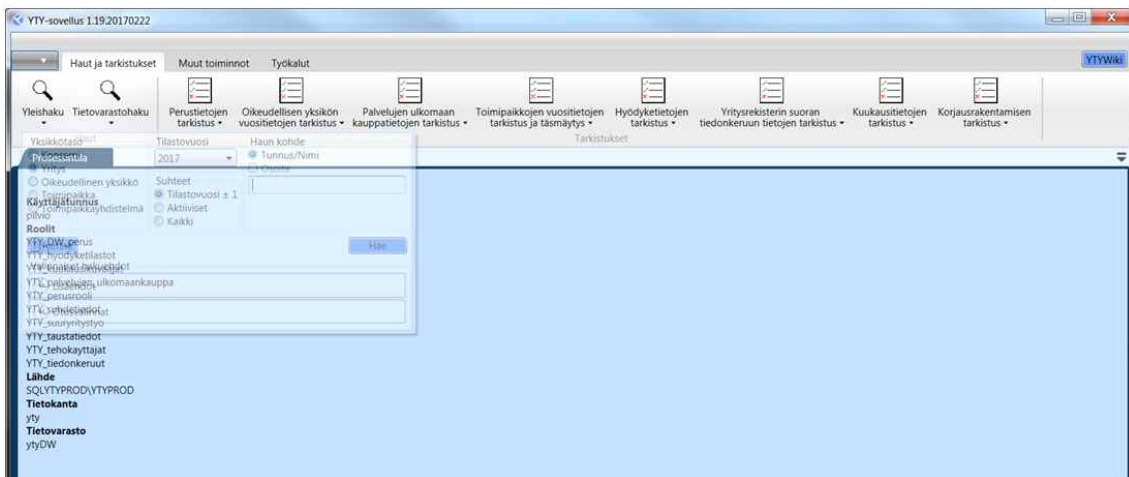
YTY-sovellus 1.19.20170222

Haut ja tarkistukset | Muut toiminnot | Työkalut

YTYWiki

Yleishaku | Tietovarastohaku | Perustietojen tarkistus | Oikeudellisen yksikön vuositietojen tarkistus | Palvelujen ulkomaan kauppatietojen tarkistus | Toimipaikkojen vuositietojen tarkistus ja täsmäytys | Hyödyketietojen tarkistus | Yritysrekisterin suoran tiedonkeruun tietojen tarkistus | Kuukausitietojen tarkistus | Korjausrakentamisen tarkistus

Tarkistukset

Yksikkötaso | Tilastovuosi | Haun kohde

Yritys | 2017 | Tunnus/Nimi

Oikeudellinen yksikkö | Suhteet | Osoite

Toimipaikka | Tilastovuosi ± 1

Toimipaikkayhdistelmä | Aktiiviset

Kaikki

Hae

Prosessintila

Käyttäjätunnus
pilvio
Roolit
YTY_DW_perus
YTY_hyodyketilastot
YTY_palvelujen_ulkomaankauppa
YTY_perusrooli
YTY_suuryritystyo
YTY_taustatiedot
YTY_tehokayttajat
YTY_tiedonkeruut
Lähde
SQLYTYPROD\YTYPROD
Tietokanta
yty
Tietovarasto
ytyDW